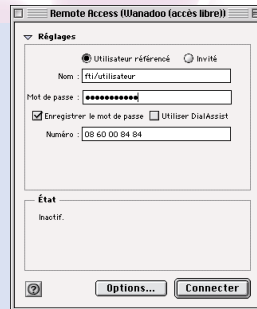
Remote Access (Wanadoo (accès libre))

Réglages

Utilisateur référencé  Invité

Nom : fti/utilisateur

Mot de passe : •••••••••••

Enregistrer le mot de passe  Utiliser DialAssist

Numéro : 08 60 00 84 84

État

Inactif.

?

Options...  Connecter